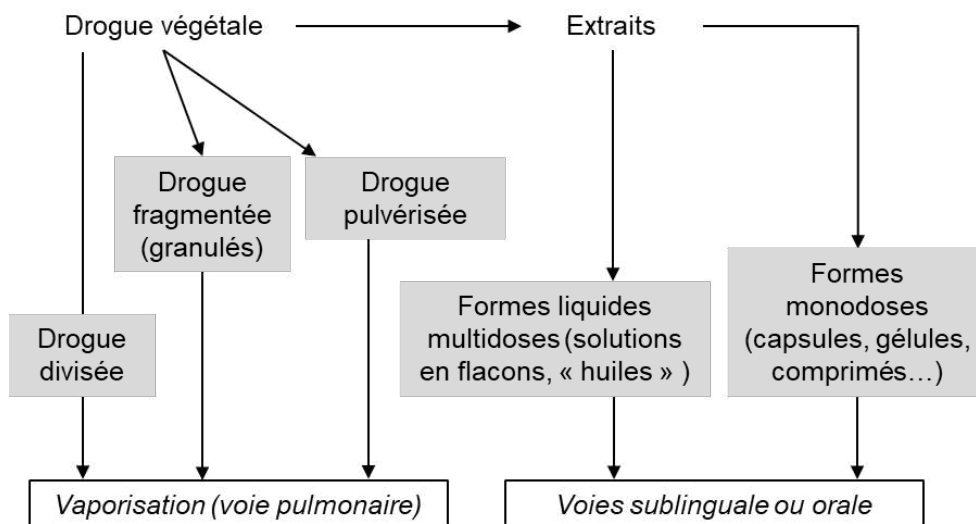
Drogue végétale

Extraits

Drogue fragmentée (granulés)

Drogue pulvérisée

Drogue divisée

Formes liquides multidoses (solutions en flacons, « huiles » )

Formes monodoses (capsules, gélules, comprimés…)

*Vaporisation (voie pulmonaire)*

*Voies sublinguale ou orale*